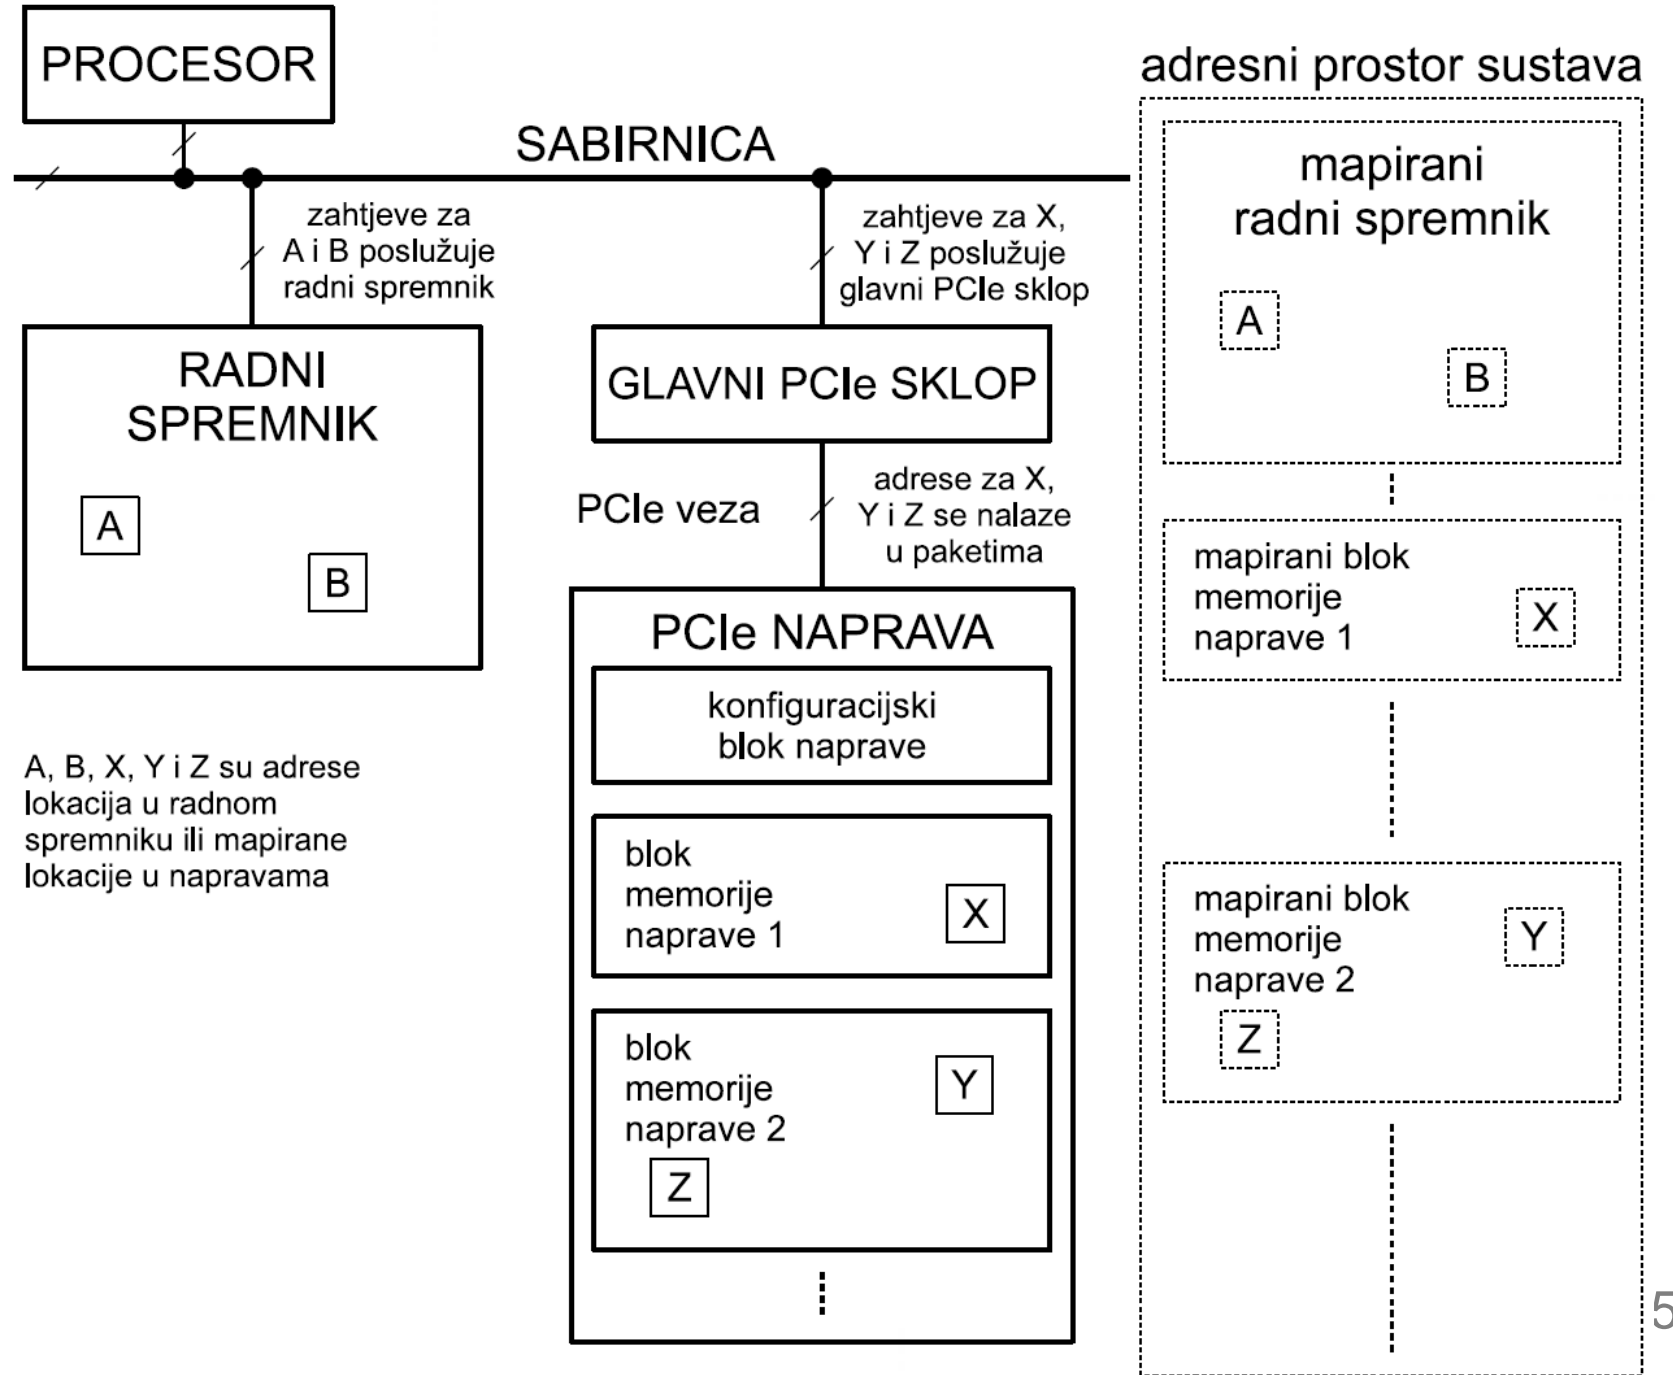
PROCESOR

SABIRNICA

adresni prostor sustava

zahtjeve za A i B poslužuje radni spremnik

zahtjeve za X, Y i Z poslužuje glavni PCIe sklop

RADNI SPREMNIK

A

B

GLAVNI PCIe SKLOP

PCIe veza

adrese za X, Y i Z se nalaze u paketima

PCIe NAPRAVA

konfiguracijski blok naprave

blok memorije naprave 1

X

blok memorije naprave 2

Y

Z

A, B, X, Y i Z su adrese lokacija u radnom spremniku ili mapirane lokacije u napravama

mapirani radni spremnik

A

B

mapirani blok memorije naprave 1

X

mapirani blok memorije naprave 2

Y

Z

5